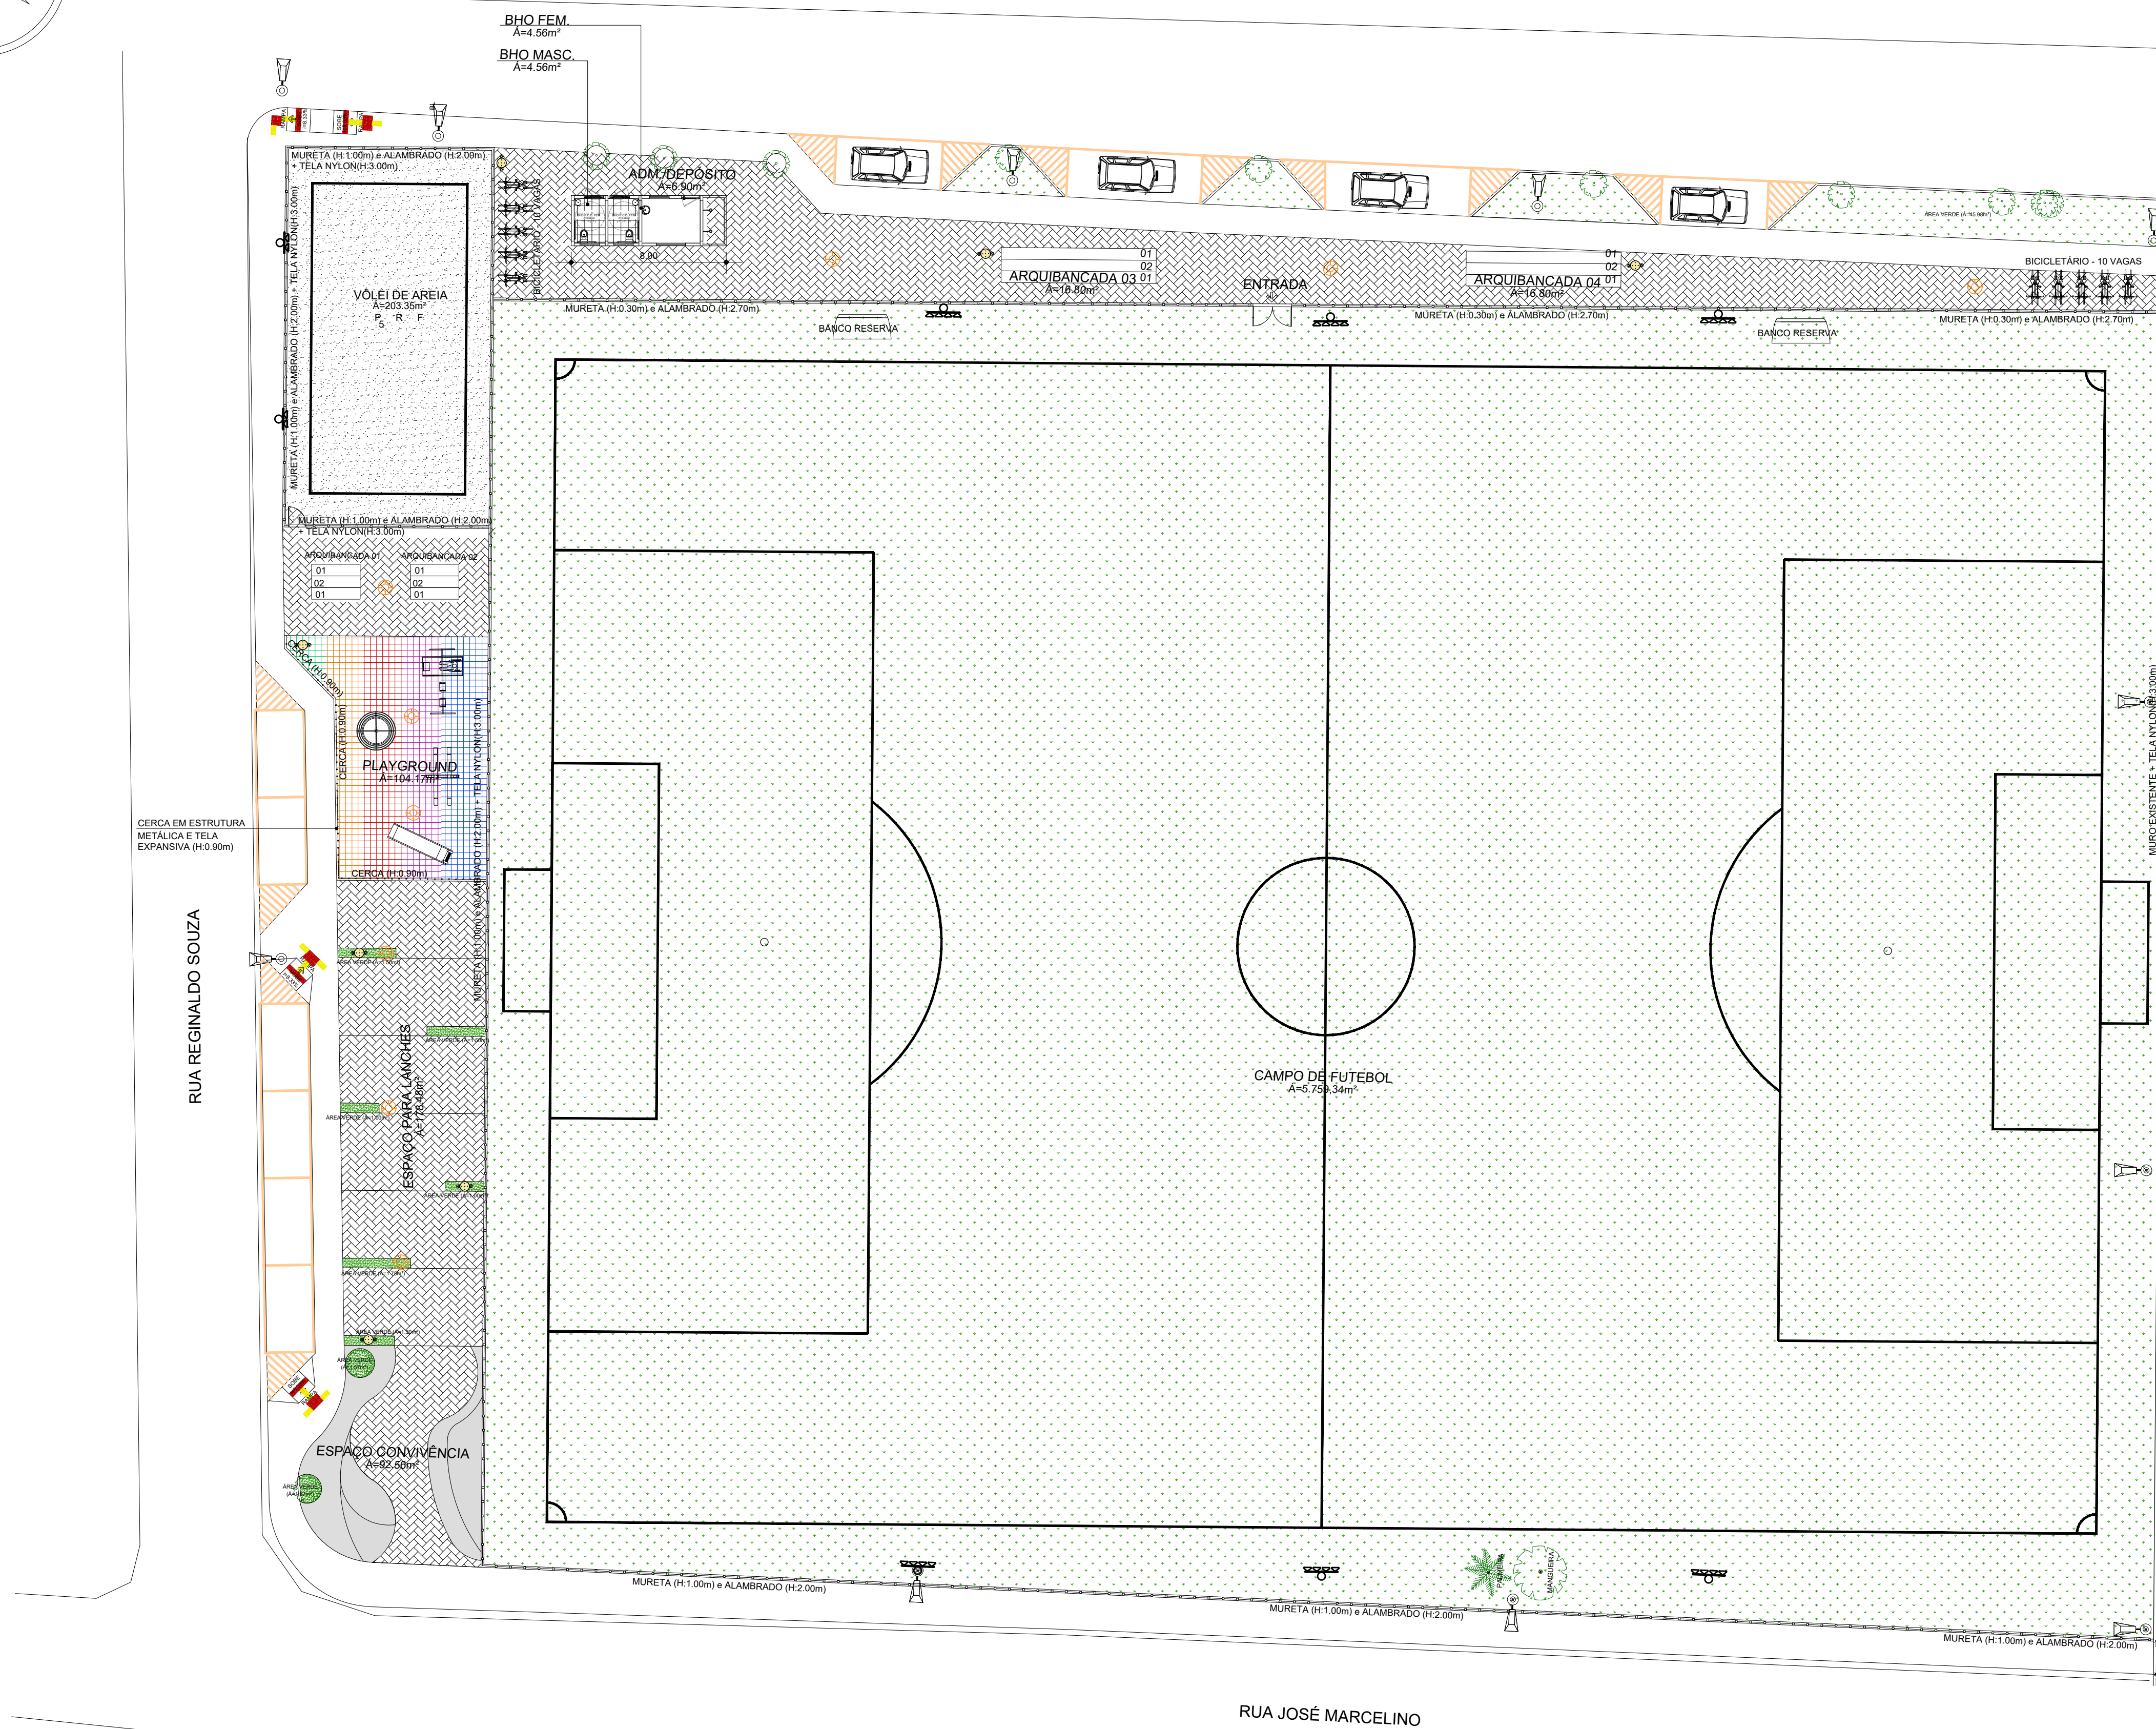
BHO FEM.
Á=4.56m²

BHO MASC.
Á=4.56m²

ADM./DEPÓSITO
Á=6.90m²

8.00

BICICLETÁRIO - 10 VAGAS

MURETA (H:1.00m) e ALAMBRADO (H:2.00m) + TELA NYLON(H:3.00m)

MURETA (H:1.00m) e ALAMBRADO (H:2.00m) + TELA NYLON(H:3.00m)

VÔLEI DE AREIA
Á=203.35m²
P R F
5

MURETA (H:1.00m) e ALAMBRADO (H:2.00m) + TELA NYLON(H:3.00m)

ARQUIBANCADA 01 ARQUIBANCADA 02

| 01 | 01 |
|---|---|
| 02 | 02 |
| 01 | 01 |

ARQUIBANCADA 03
Á=16.80m²
01
02
01

ENTRADA

ARQUIBANCADA 04
Á=16.80m²
01
02
01

ÁREA VERDE (Á=65.98m²)

BICICLETÁRIO - 10 VAGAS

MURETA (H:0.30m) e ALAMBRADO (H:2.70m)

BANCO RESERVA

MURETA (H:0.30m) e ALAMBRADO (H:2.70m)

BANCO RESERVA

MURETA (H:0.30m) e ALAMBRADO (H:2.70m)

CERCA (H:0.90m)

CERCA (H:0.90m)

PLAYGROUND
Á=104.17m²

ALAMBRADO (H:2.00m) + TELA NYLON(H:3.00m)

CERCA (H:0.90m)

CERCA EM ESTRUTURA METÁLICA E TELA EXPANSIVA (H:0.90m)

MURETA (H:1.00m) e ALAMBRADO

RUA REGINALDO SOUZA

ESPAÇO PARA LANCHES
Á=118.46m²

ESPAÇO CONVIVÊNCIA
Á=92.50m²

CAMPO DE FUTEBOL
Á=5.759,34m²

MURO EXISTENTE + TELA NYLON(H:3.00m)

MURETA (H:1.00m) e ALAMBRADO (H:2.00m)

MURETA (H:1.00m) e ALAMBRADO (H:2.00m)

MURETA (H:1.00m) e ALAMBRADO (H:2.00m)

MANGUEIRA

RUA JOSÉ MARCELINO